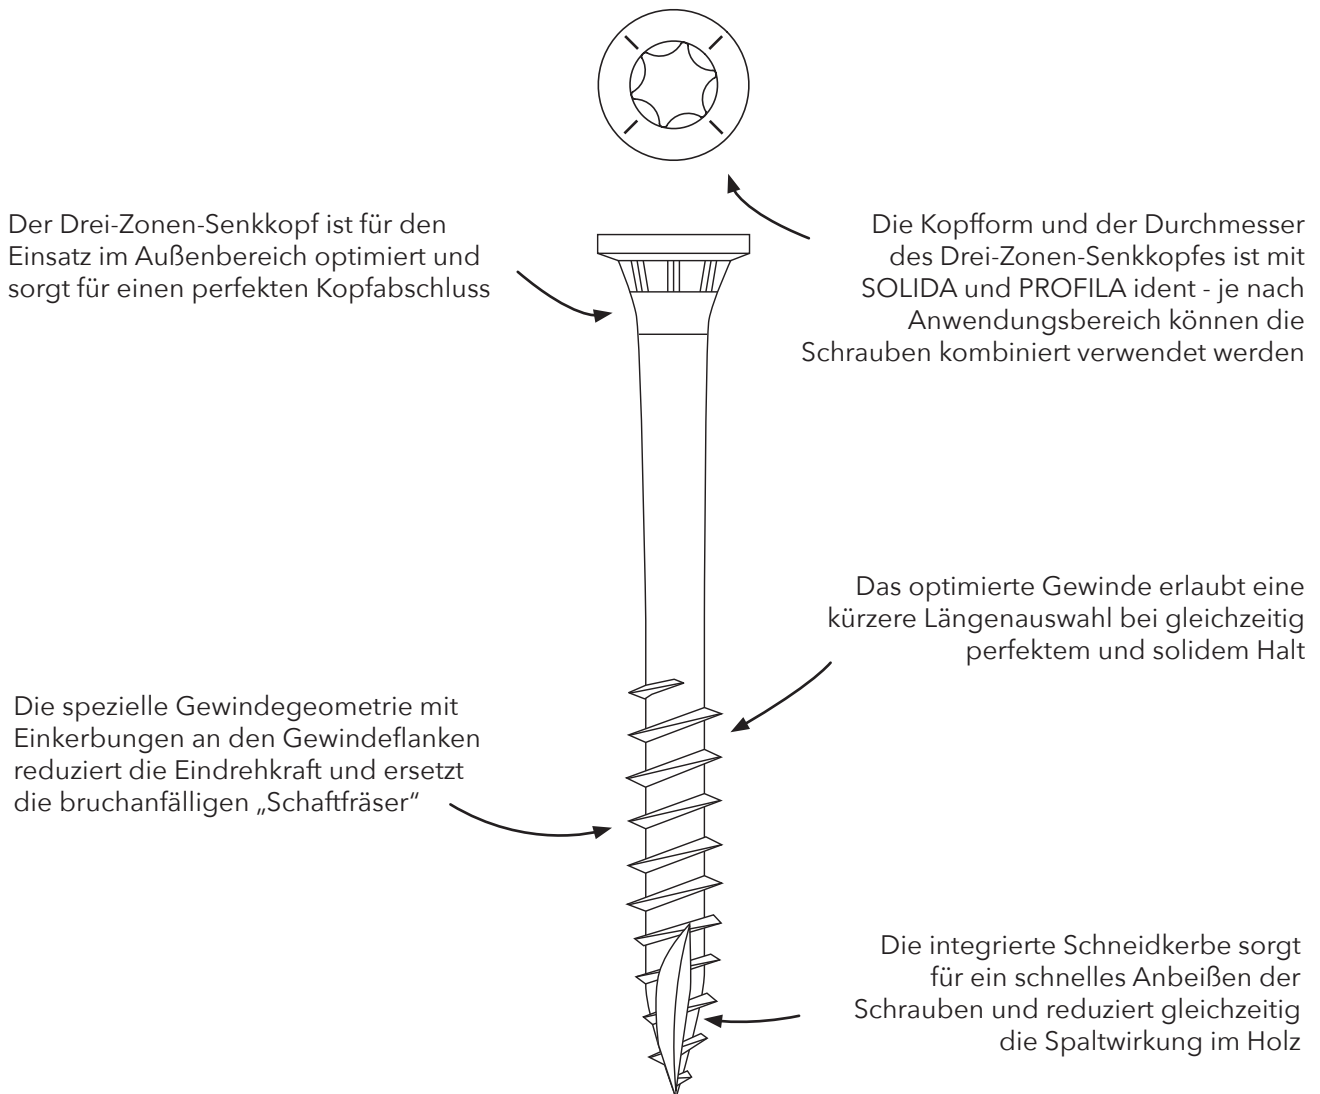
Der Drei-Zonen-Senkkopf ist für den Einsatz im Außenbereich optimiert und sorgt für einen perfekten Kopfabschluss

Die Kopfform und der Durchmesser des Drei-Zonen-Senkkopfes ist mit SOLIDA und PROFILA ident - je nach Anwendungsbereich können die Schrauben kombiniert verwendet werden

Das optimierte Gewinde erlaubt eine kürzere Längenauswahl bei gleichzeitig perfektem und solidem Halt

Die spezielle Gewindegeometrie mit Einkerbungen an den Gewindeflanken reduziert die Eindrehkraft und ersetzt die bruchanfälligen „Schaftfräser"

Die integrierte Schneidkerbe sorgt für ein schnelles Anbeißen der Schrauben und reduziert gleichzeitig die Spaltwirkung im Holz